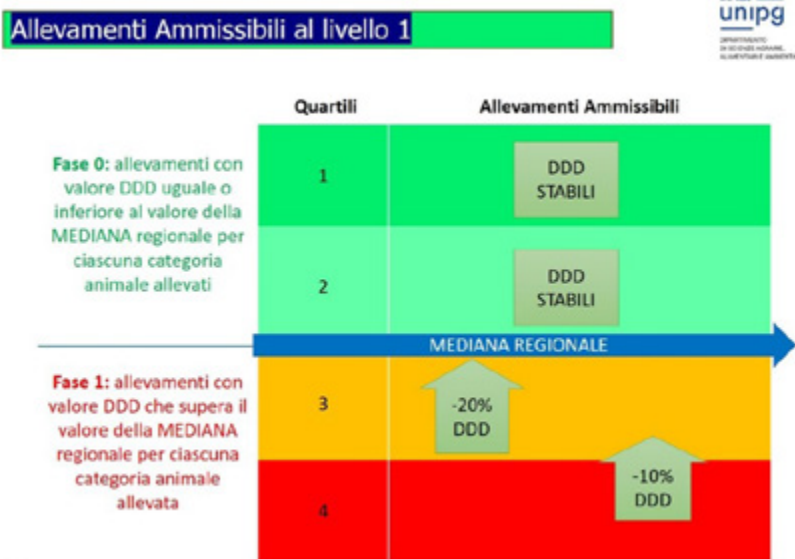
Allevamenti Ammissibili al livello 1

unipg
DIPARTIMENTO DI SCIENZE AGRARIE, ALIMENTARI E AMBIENTALI

Quartili

Allevamenti Ammissibili

Fase 0: allevamenti con valore DDD uguale o inferiore al valore della MEDIANA regionale per ciascuna categoria animale allevati

1

DDD STABILI

2

DDD STABILI

MEDIANA REGIONALE

Fase 1: allevamenti con valore DDD che supera il valore della MEDIANA regionale per ciascuna categoria animale allevata

3

-20% DDD

4

-10% DDD